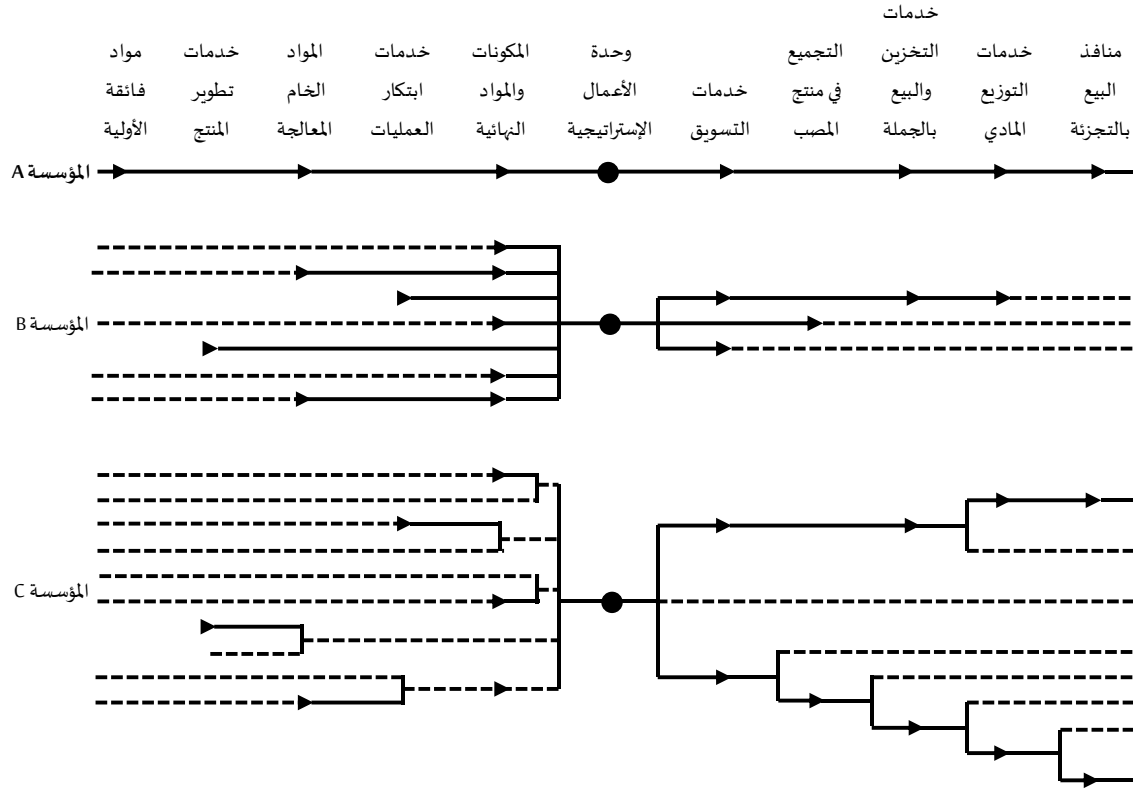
منافذ البيع بالتجزئة

خدمات التوزيع المادي

خدمات التخزين والبيع بالجملة

التجميع في منتج المصب

خدمات التسويق

وحدة الأعمال الإستراتيجية

المكونات والمواد النهائية

خدمات ابتكار العمليات

المواد الخام المعالجة

خدمات تطوير المنتج

مواد فائقة الأولية

المؤسسة A

المؤسسة B

المؤسسة C